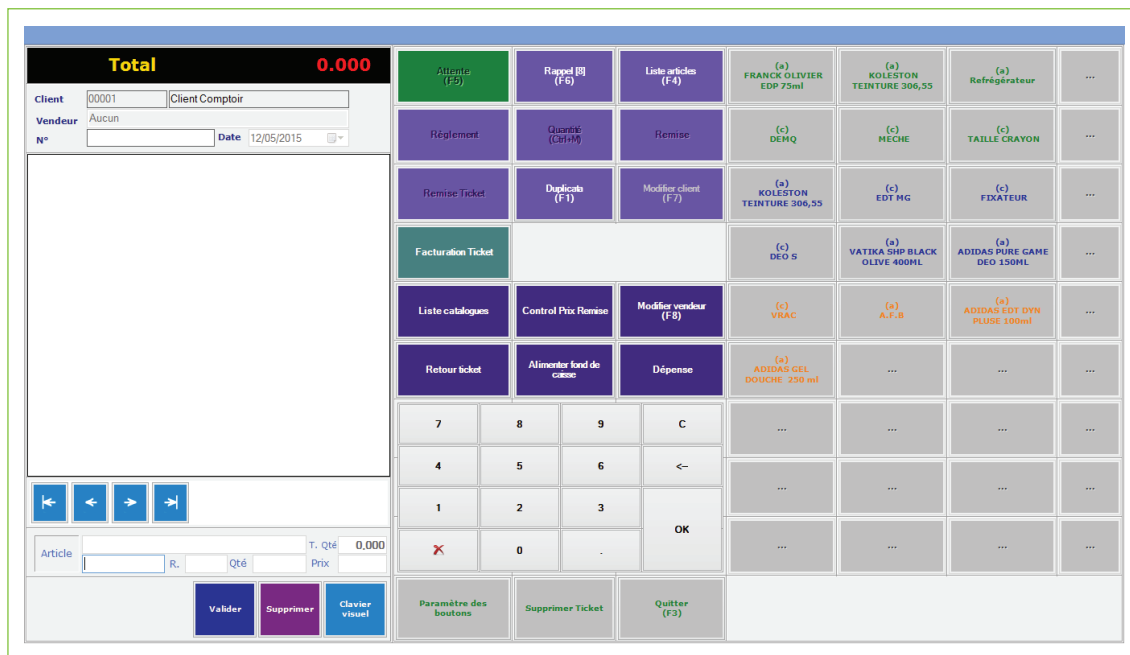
Total 0.000

Client 00001 Client Comptoir
Vendeur Aucun
N° Date 12/05/2015

Attente (F5)
Rappel [8] (F6)
Liste articles (F4)
(a) FRANCK OLIVIER EDP 75ml
(a) KOLESTON TEINTURE 306,55
(a) Refrégérateur
...

Réglement
Quantité (Ctrl+M)
Remise
(c) DEMQ
(c) MECHE
(c) TAILLE CRAYON
...

Remise Ticket
Duplicata (F1)
Modifier client (F7)
(a) KOLESTON TEINTURE 306,55
(c) EDT MG
(c) FIXATEUR
...

Facturation Ticket
(c) DEO S
(a) VATIKA SHP BLACK OLIVE 400ML
(a) ADIDAS PURE GAME DEO 150ML
...

Liste catalogues
Control Prix Remise
Modifier vendeur (F8)
(c) VRAC
(a) A.F.B
(a) ADIDAS EDT DYN PLUSE 100ml
...

Retour ticket
Alimenter fond de caisse
Dépense
(a) ADIDAS GEL DOUCHE 250 ml
...
...
...

7 8 9 C
4 5 6 <-
1 2 3 OK
✕ 0 .

... ... ... ...
... ... ... ...
... ... ... ...

Article
T. Qté 0,000
R. Qté Prix

Valider
Supprimer
Clavier visuel

Paramètre des boutons
Supprimer Ticket
Quitter (F3)